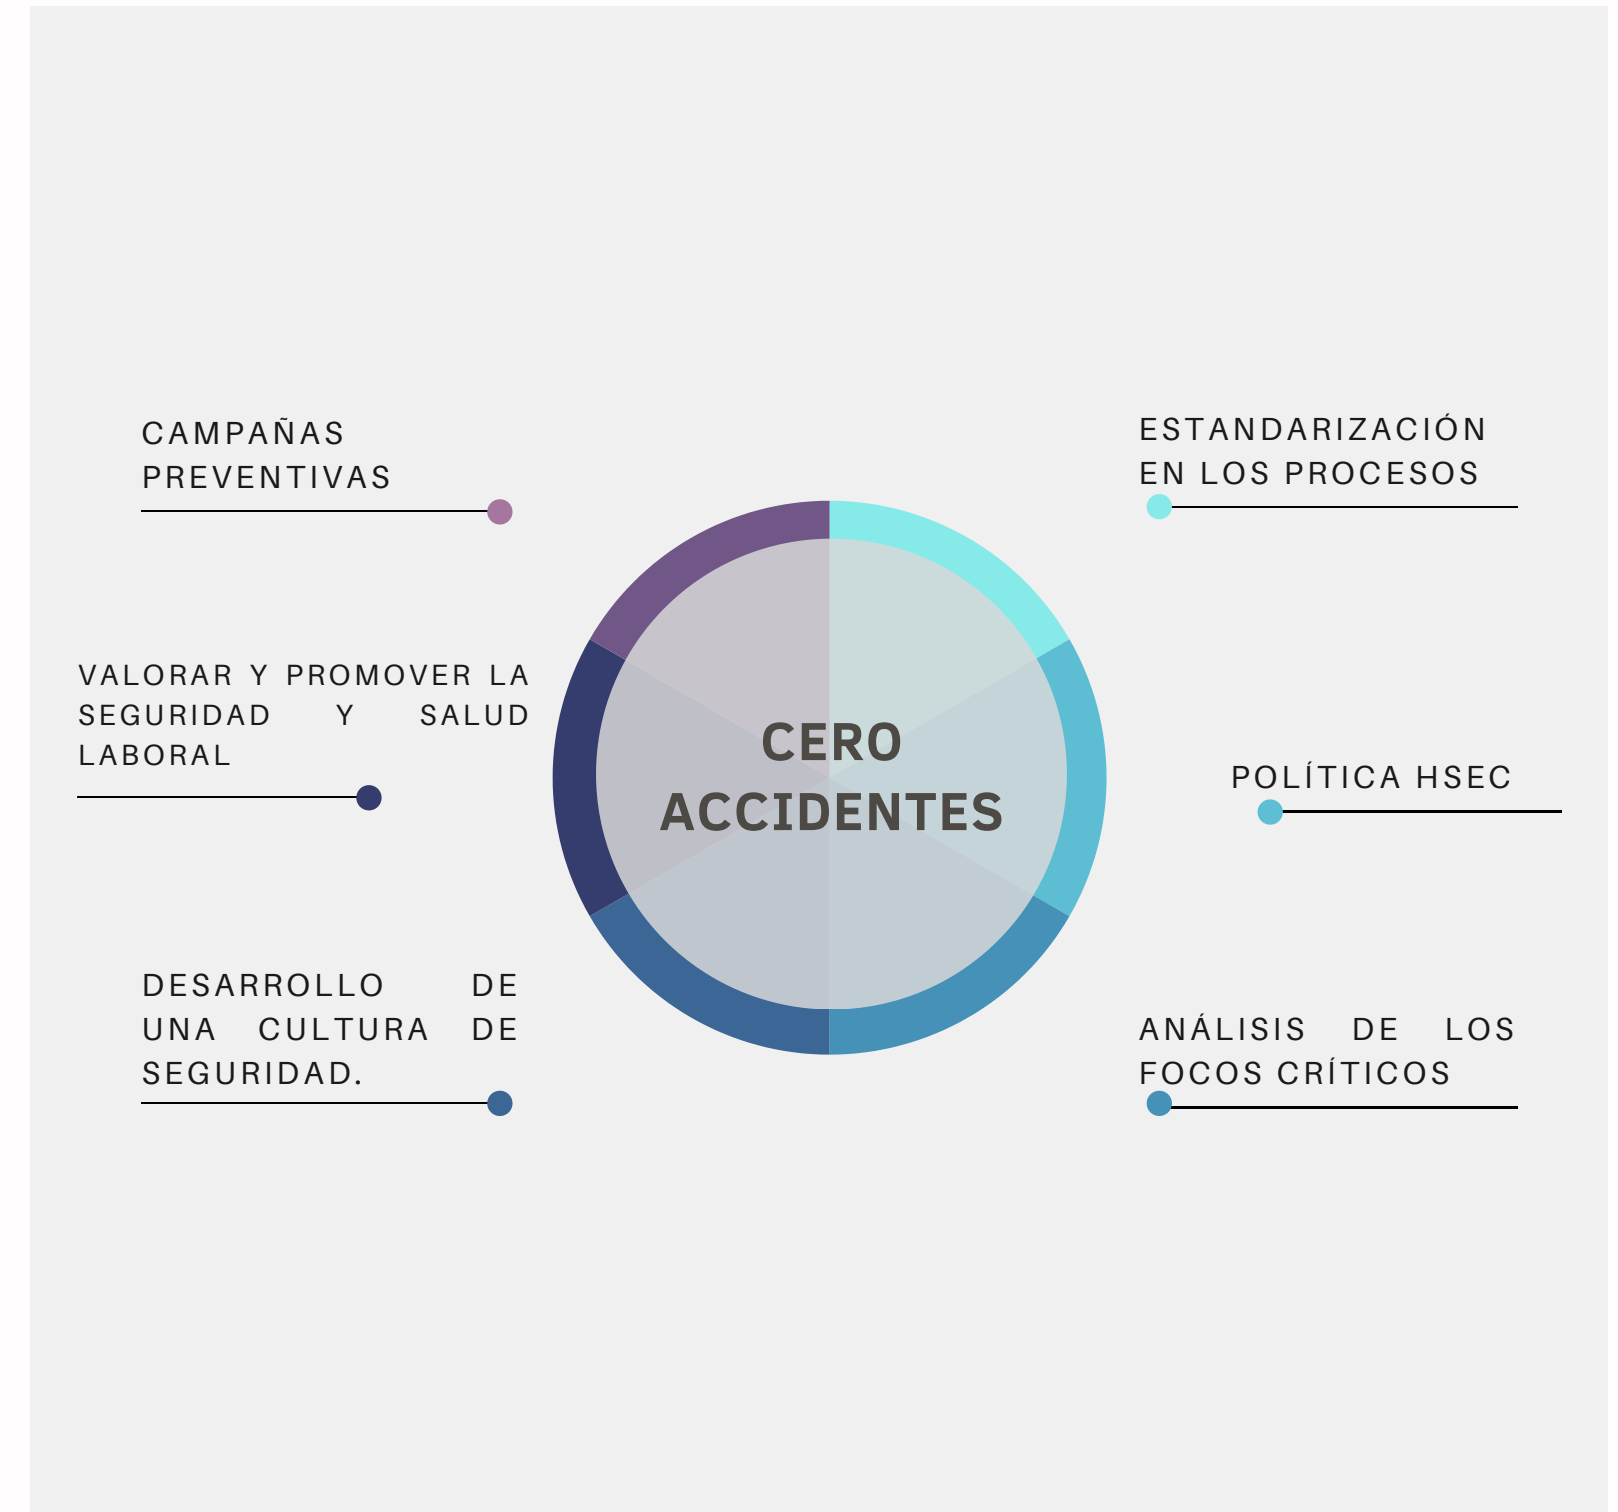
CAMPAÑAS PREVENTIVAS

ESTANDARIZACIÓN EN LOS PROCESOS

VALORAR Y PROMOVER LA SEGURIDAD Y SALUD LABORAL

CERO ACCIDENTES

POLÍTICA HSEC

DESARROLLO DE UNA CULTURA DE SEGURIDAD.

ANÁLISIS DE LOS FOCOS CRÍTICOS